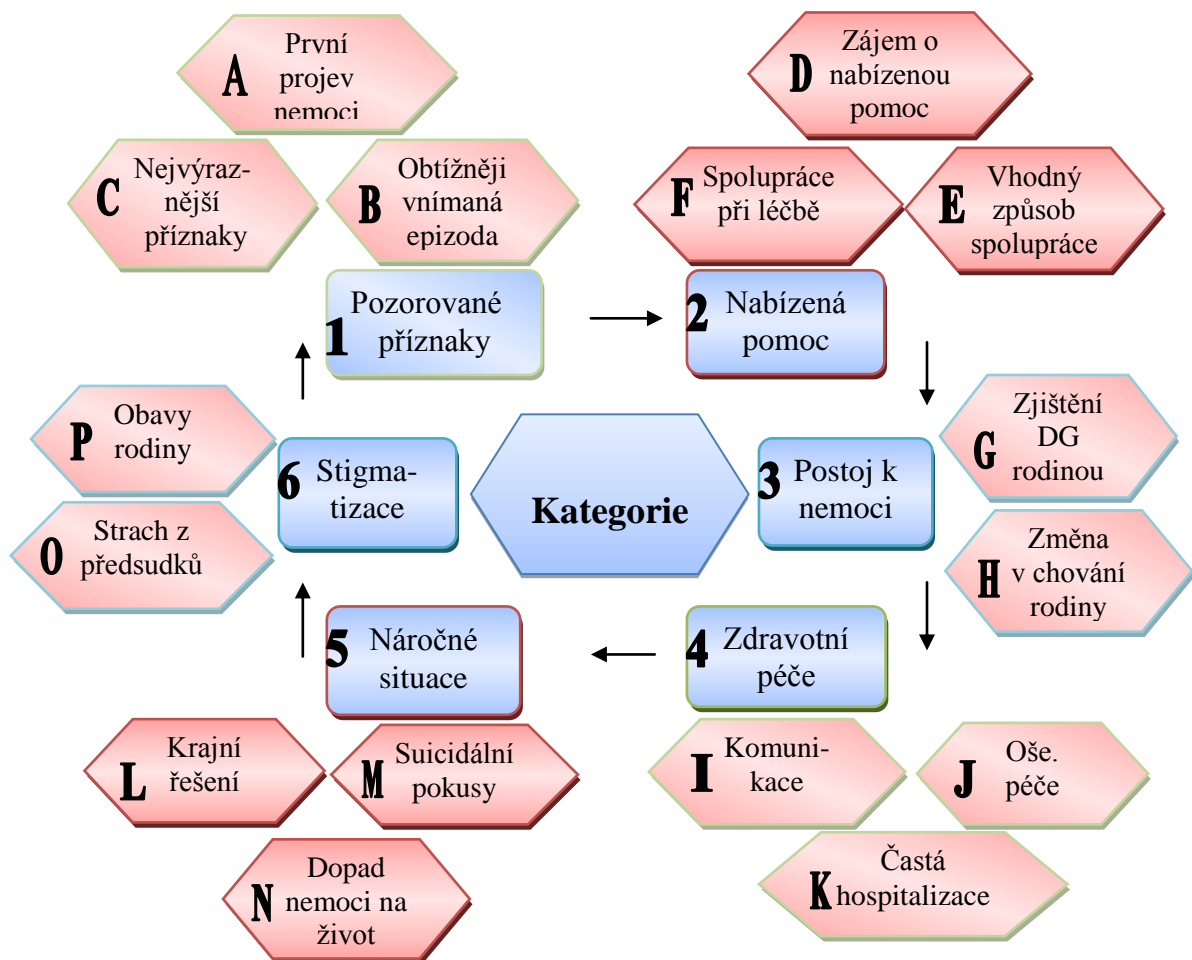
A První projev nemoci

C Nejvýraznější příznaky

B Obtížněji vnímaná epizoda

D Zájem o nabízenou pomoc

F Spolupráce při léčbě

E Vhodný způsob spolupráce

1 Pozorované příznaky

2 Nabízená pomoc

P Obavy rodiny

O Strach z předsudků

6 Stigmatizace

Kategorie

3 Postoj k nemoci

G Zjištění DG rodinou

H Změna v chování rodiny

5 Náročné situace

4 Zdravotní péče

L Krajní řešení

M Suicidální pokusy

N Dopad nemoci na život

I Komunikace

J Oše. péče

K Častá hospitalizace